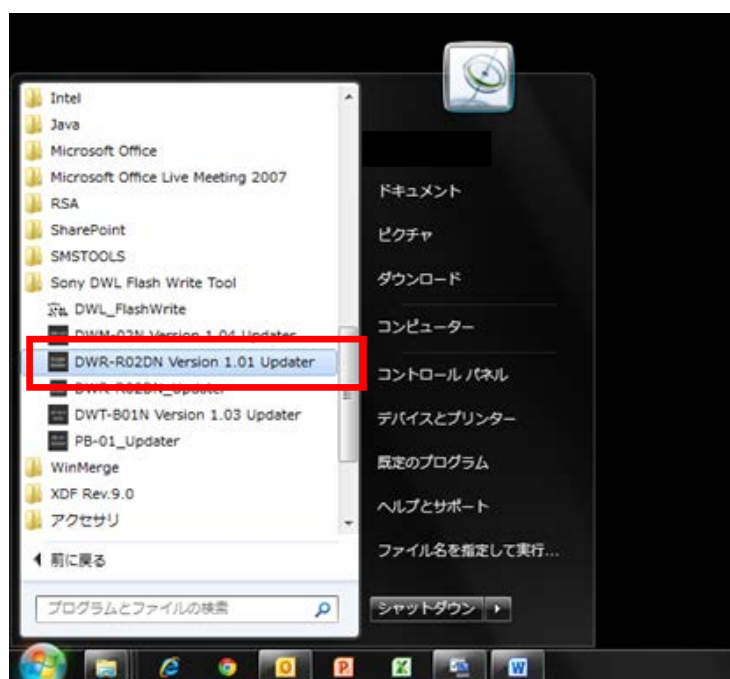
Intel
Java
Microsoft Office
Microsoft Office Live Meeting 2007
RSA
SharePoint
SMSTOOLS
Sony DWL Flash Write Tool
DWL_FlashWrite
DWM-02N Version 1.04 Updater
DWR-R02DN Version 1.01 Updater
DWR-R02DN_Updater
DWT-B01N Version 1.03 Updater
PB-01_Updater
WinMerge
XDF Rev.9.0
アクセサリ
前に戻る
プログラムとファイルの検索

ドキュメント
ピクチャ
ダウンロード
コンピューター
コントロール パネル
デバイスとプリンター
既定のプログラム
ヘルプとサポート
ファイル名を指定して実行...
シャットダウン